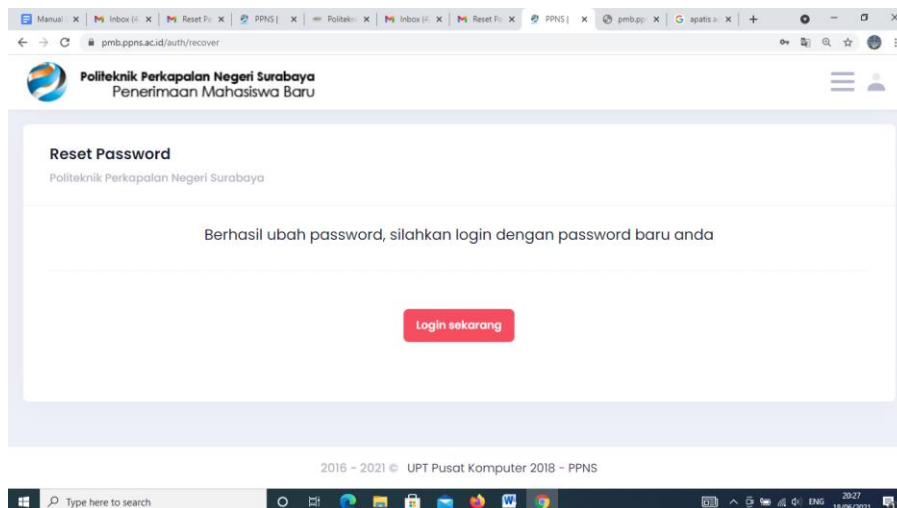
Manual | Inbox (4 | Reset Pa | PPNS | | Politekn | Inbox (4 | Reset Pa | PPNS | | pmb.pp | apatis a

pmb.ppns.ac.id/auth/recover

Politeknik Perkapalan Negeri Surabaya
Penerimaan Mahasiswa Baru

Reset Password
Politeknik Perkapalan Negeri Surabaya

Berhasil ubah password, silahkan login dengan password baru anda

Login sekarang

2016 - 2021 © UPT Pusat Komputer 2018 - PPNS

Type here to search

ENG 20:27 18/06/2021